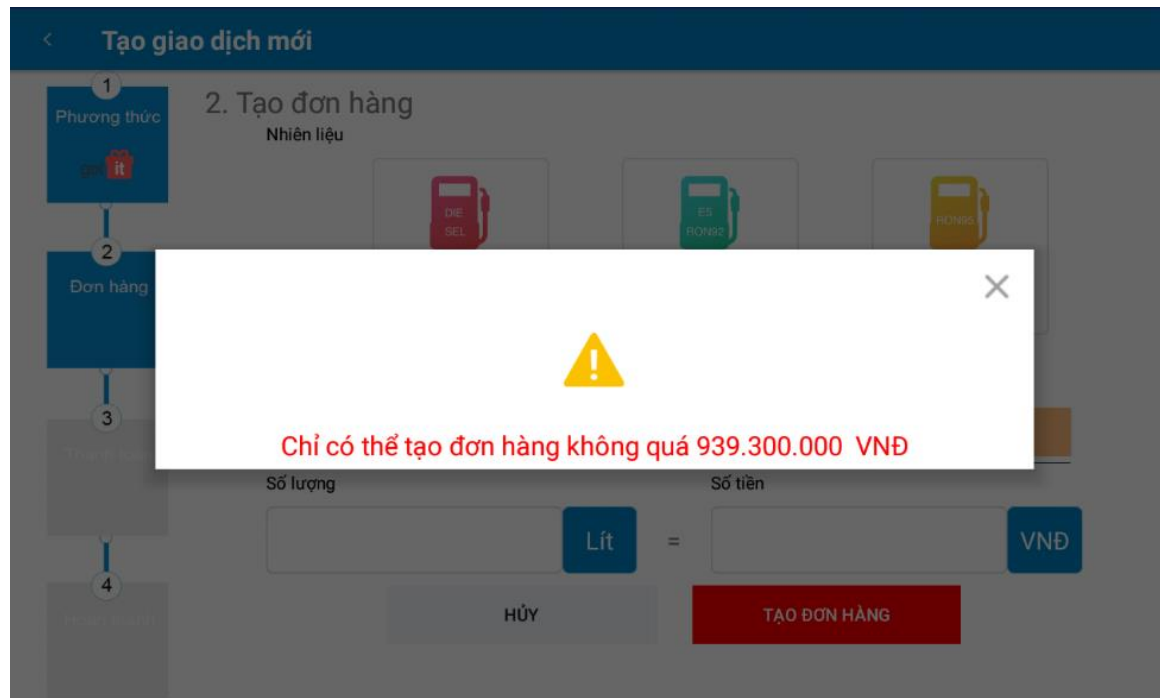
Tạo giao dịch mới

1
Phương thức
it

2
Đơn hàng

3
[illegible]

4
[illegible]

2. Tạo đơn hàng
Nhiên liệu

DIE SEL

E5 RON92

RON95

×

Chỉ có thể tạo đơn hàng không quá 939.300.000 VNĐ

Số lượng
Lít
=
Số tiền
VNĐ

HỦY
TẠO ĐƠN HÀNG